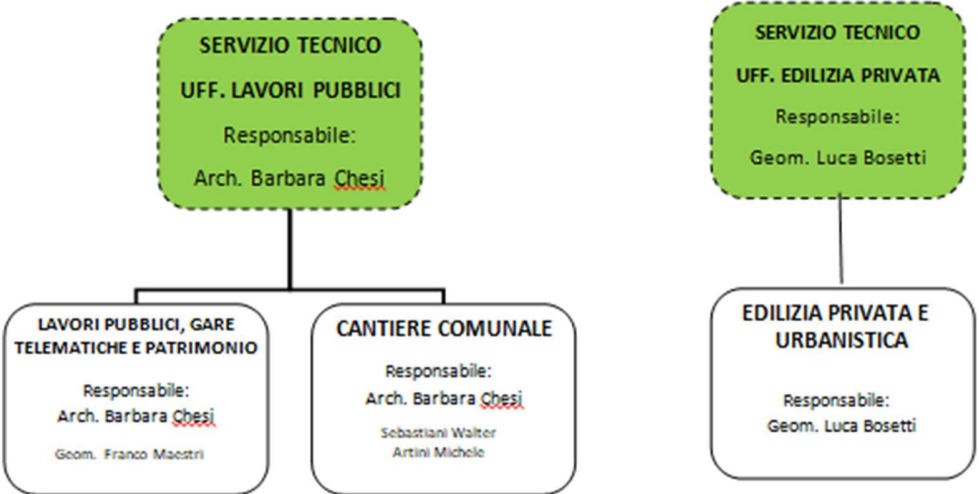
SERVIZIO TECNICO
UFF. LAVORI PUBBLICI
Responsabile:
Arch. Barbara Chesi

SERVIZIO TECNICO
UFF. EDILIZIA PRIVATA
Responsabile:
Geom. Luca Bosetti

LAVORI PUBBLICI, GARE TELEMATICHE E PATRIMONIO
Responsabile:
Arch. Barbara Chesi
Geom. Franco Maestri

CANTIERE COMUNALE
Responsabile:
Arch. Barbara Chesi
Sebastiani Walter
Artini Michele

EDILIZIA PRIVATA E URBANISTICA
Responsabile:
Geom. Luca Bosetti